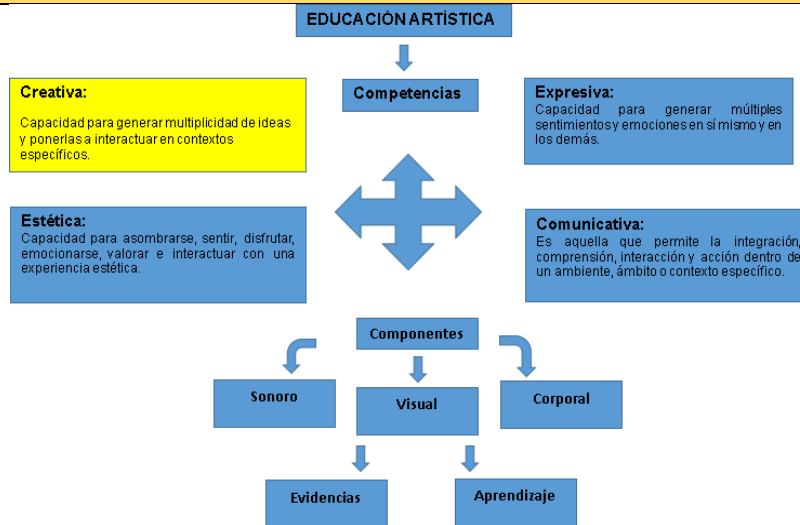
EDUCACIÓN ARTÍSTICA

Competencias

Creativa:
Capacidad para generar multiplicidad de ideas y ponerlas a interactuar en contextos específicos.

Expresiva:
Capacidad para generar múltiples sentimientos y emociones en sí mismo y en los demás.

Estética:
Capacidad para asombrarse, sentir, disfrutar, emocionarse, valorar e interactuar con una experiencia estética.

Comunicativa:
Es aquella que permite la integración, comprensión, interacción y acción dentro de un ambiente, ámbito o contexto específico.

Componentes

Sonoro

Visual

Corporal

Evidencias

Aprendizaje